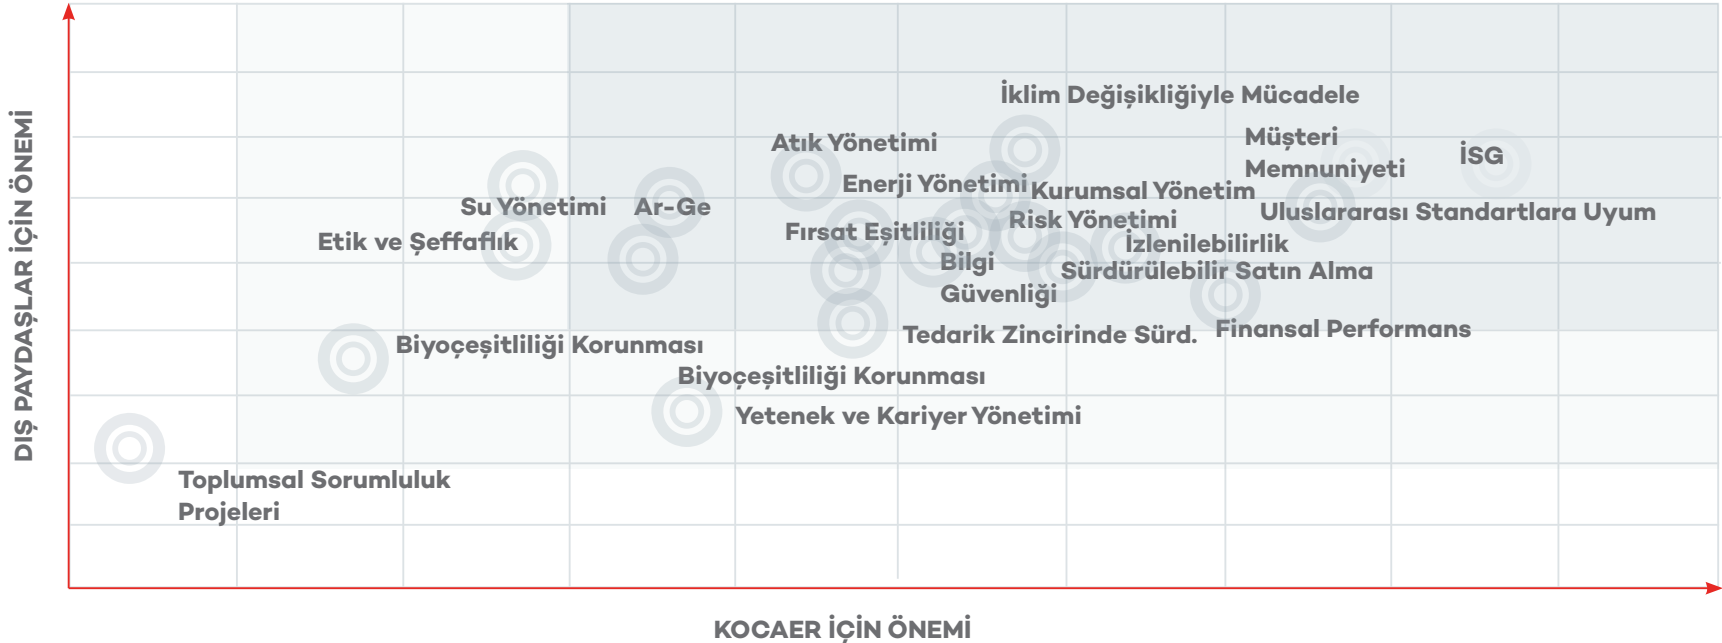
DIŞ PAYDAŞLAR İÇİN ÖNEMİ

İklim Değişikliğiyle Mücadele
Müşteri Memnuniyeti
İSG
Atık Yönetimi
Enerji Yönetimi
Kurumsal Yönetim
Su Yönetimi
Ar-Ge
Uluslararası Standartlara Uyum
Risk Yönetimi
Etik ve Şeffaflık
Fırsat Eşitliliği
İzlenilebilirlik
Bilgi Güvenliği
Sürdürülebilir Satın Alma
Tedarik Zincirinde Sürd.
Finansal Performans
Biyoçeşitliliği Korunması
Biyoçeşitliliği Korunması
Yetenek ve Kariyer Yönetimi
Toplumsal Sorumluluk Projeleri

KOCAER İÇİN ÖNEMİ